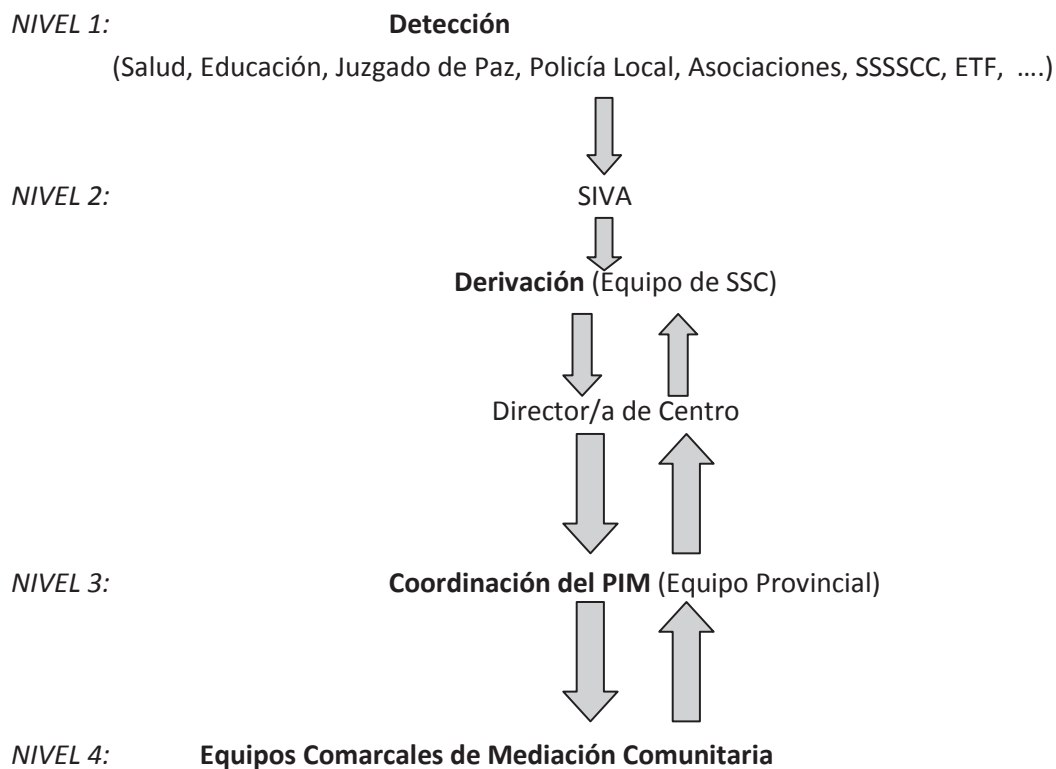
*NIVEL 1:* **Detección**

(Salud, Educación, Juzgado de Paz, Policía Local, Asociaciones, SSSSCC, ETF, ….)

*NIVEL 2:* SIVA

**Derivación** (Equipo de SSC)

Director/a de Centro

*NIVEL 3:* **Coordinación del PIM** (Equipo Provincial)

*NIVEL 4:* **Equipos Comarcales de Mediación Comunitaria**